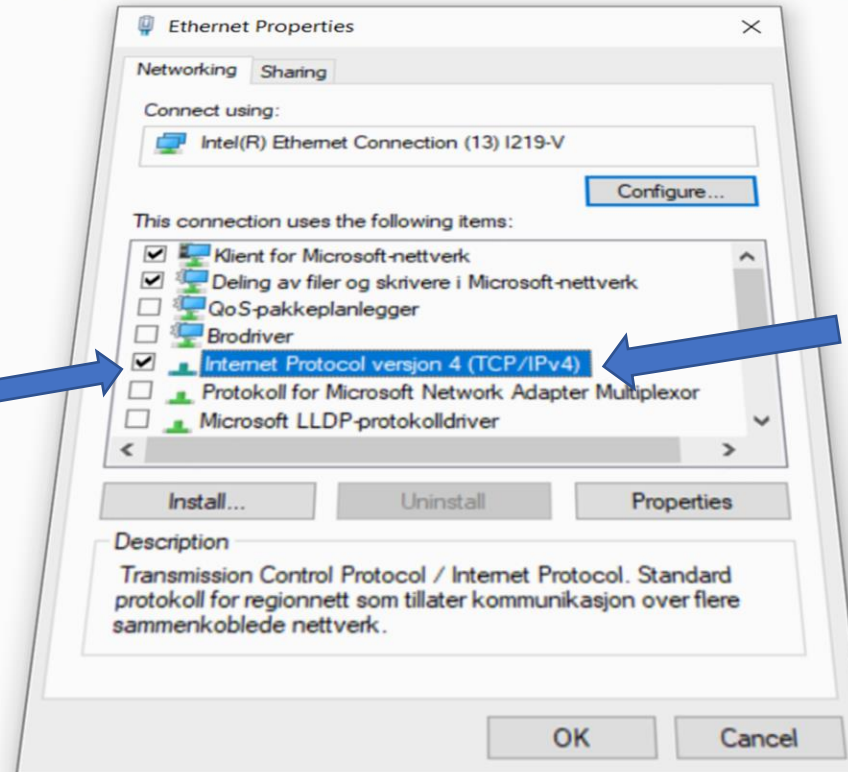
Ethernet Properties

×

Networking

Sharing

Connect using:

Intel(R) Ethernet Connection (13) I219-V

Configure...

This connection uses the following items:

Klient for Microsoft-nettverk
Deling av filer og skrivere i Microsoft-nettverk
QoS-pakkeplanlegger
Brodriver
Internet Protocol versjon 4 (TCP/IPv4)
Protokoll for Microsoft Network Adapter Multiplexor
Microsoft LLDP-protokolldriver

Install...

Uninstall

Properties

Description

Transmission Control Protocol / Internet Protocol. Standard protokoll for regionnett som tillater kommunikasjon over flere sammenkoblede nettverk.

OK

Cancel